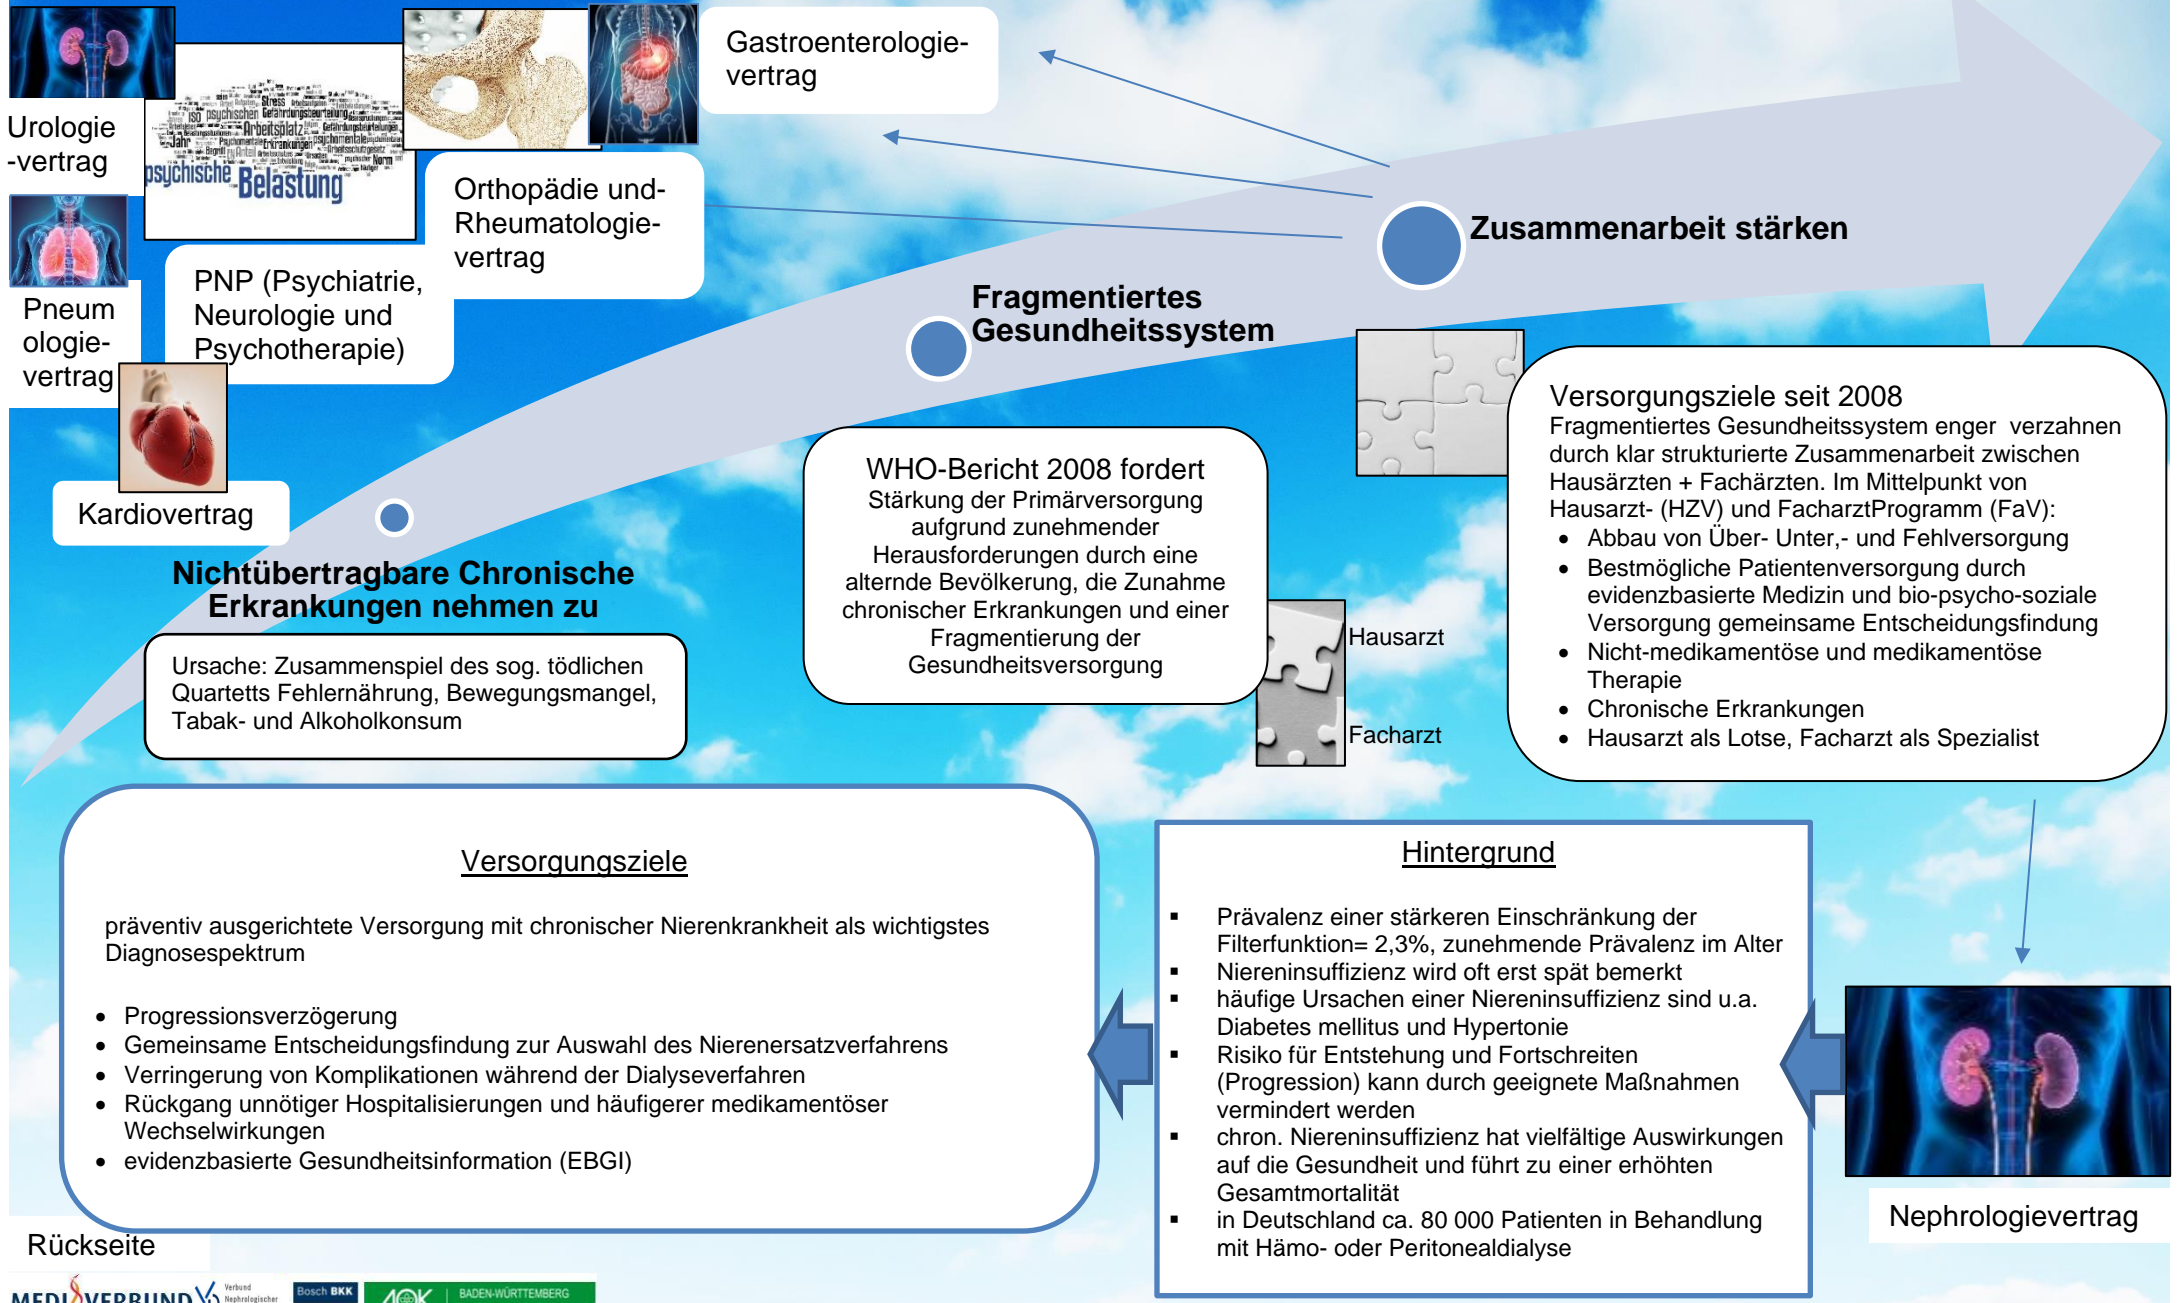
Urologie -vertrag

psychische Belastung Arbeitsplatz Stress

Orthopädie und-Rheumatologie-vertrag

Gastroenterologie-vertrag

Pneumologie-vertrag

PNP (Psychiatrie, Neurologie und Psychotherapie)

Kardiovertrag

Zusammenarbeit stärken

Fragmentiertes Gesundheitssystem

Nichtübertragbare Chronische Erkrankungen nehmen zu

Ursache: Zusammenspiel des sog. tödlichen Quartetts Fehlernährung, Bewegungsmangel, Tabak- und Alkoholkonsum

WHO-Bericht 2008 fordert
Stärkung der Primärversorgung aufgrund zunehmender Herausforderungen durch eine alternde Bevölkerung, die Zunahme chronischer Erkrankungen und einer Fragmentierung der Gesundheitsversorgung

Hausarzt

Facharzt

Versorgungsziele seit 2008
Fragmentiertes Gesundheitssystem enger verzahnen durch klar strukturierte Zusammenarbeit zwischen Hausärzten + Fachärzten. Im Mittelpunkt von Hausarzt- (HZV) und FacharztProgramm (FaV):
- Abbau von Über- Unter,- und Fehlversorgung
- Bestmögliche Patientenversorgung durch evidenzbasierte Medizin und bio-psycho-soziale Versorgung gemeinsame Entscheidungsfindung
- Nicht-medikamentöse und medikamentöse Therapie
- Chronische Erkrankungen
- Hausarzt als Lotse, Facharzt als Spezialist

Versorgungsziele

präventiv ausgerichtete Versorgung mit chronischer Nierenkrankheit als wichtigstes Diagnosespektrum

- Progressionsverzögerung
- Gemeinsame Entscheidungsfindung zur Auswahl des Nierenersatzverfahrens
- Verringerung von Komplikationen während der Dialyseverfahren
- Rückgang unnötiger Hospitalisierungen und häufigerer medikamentöser Wechselwirkungen
- evidenzbasierte Gesundheitsinformation (EBGI)

Hintergrund

- Prävalenz einer stärkeren Einschränkung der Filterfunktion= 2,3%, zunehmende Prävalenz im Alter
- Niereninsuffizienz wird oft erst spät bemerkt
- häufige Ursachen einer Niereninsuffizienz sind u.a. Diabetes mellitus und Hypertonie
- Risiko für Entstehung und Fortschreiten (Progression) kann durch geeignete Maßnahmen vermindert werden
- chron. Niereninsuffizienz hat vielfältige Auswirkungen auf die Gesundheit und führt zu einer erhöhten Gesamtmortalität
- in Deutschland ca. 80 000 Patienten in Behandlung mit Hämo- oder Peritonealdialyse

Nephrologievertrag

Rückseite

MEDIVERBUND Verbund Nephrologischer Bosch BKK AOK BADEN-WÜRTTEMBERG